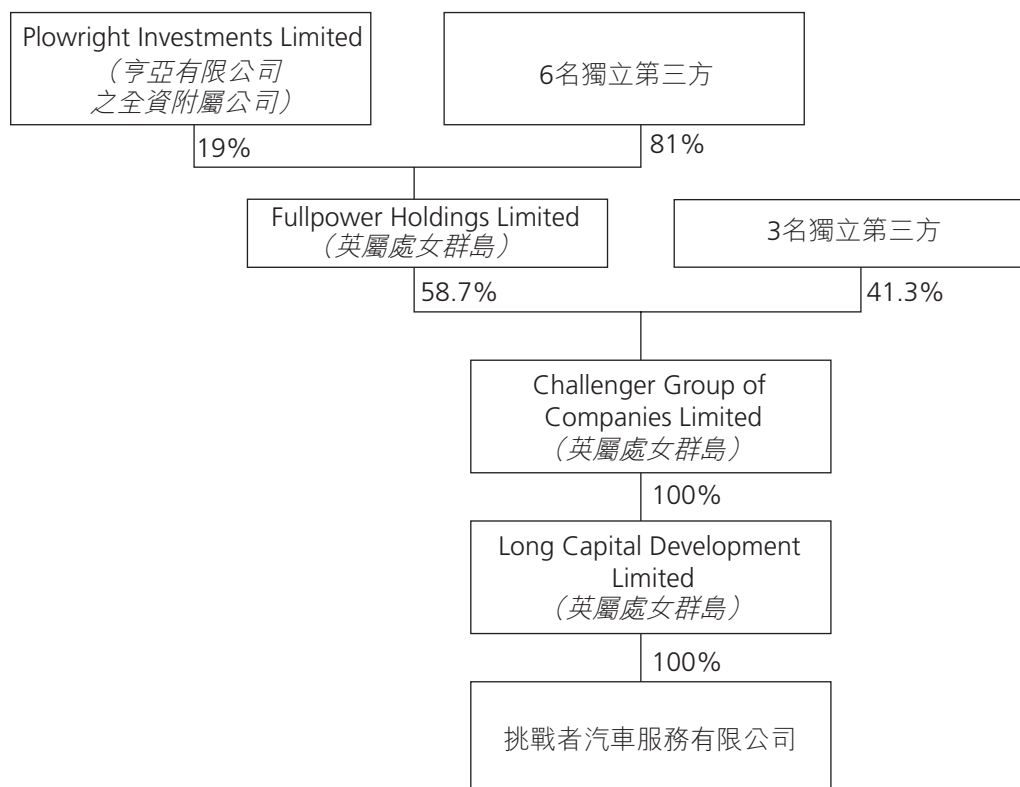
Plowright Investments Limited
(亨亞有限公司
之全資附屬公司)

6名獨立第三方

19%

81%

Fullpower Holdings Limited
(英屬處女群島)

3名獨立第三方

58.7%

41.3%

Challenger Group of Companies Limited
(英屬處女群島)

100%

Long Capital Development Limited
(英屬處女群島)

100%

挑戰者汽車服務有限公司